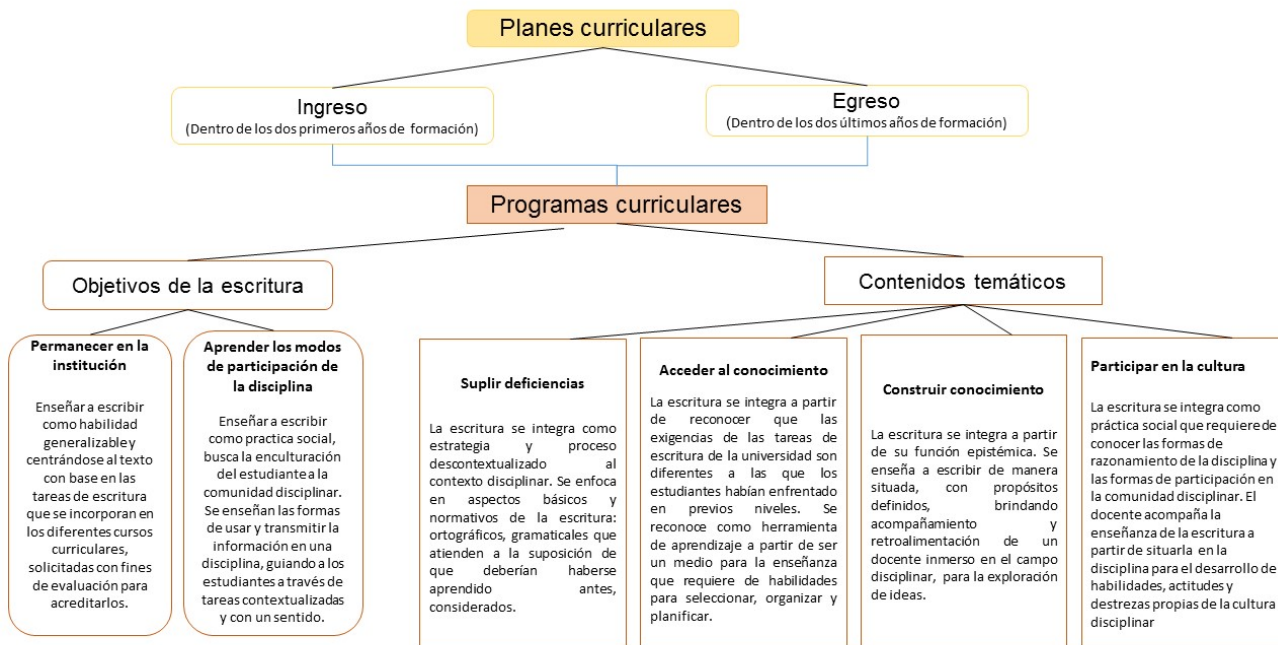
Planes curriculares

Ingreso
(Dentro de los dos primeros años de formación)

Egreso
(Dentro de los dos últimos años de formación)

Programas curriculares

Objetivos de la escritura

Contenidos temáticos

Permanecer en la institución

Enseñar a escribir como habilidad generalizable y centrándose al texto con base en las tareas de escritura que se incorporan en los diferentes cursos curriculares, solicitadas con fines de evaluación para acreditarlos.

Aprender los modos de participación de la disciplina

Enseñar a escribir como practica social, busca la enculturación del estudiante a la comunidad disciplinar. Se enseñan las formas de usar y transmitir la información en una disciplina, guiando a los estudiantes a través de tareas contextualizadas y con un sentido.

Suplir deficiencias

La escritura se integra como estrategia y proceso descontextualizado al contexto disciplinar. Se enfoca en aspectos básicos y normativos de la escritura: ortográficos, gramaticales que atienden a la suposición de que deberían haberse aprendido antes, considerados.

Acceder al conocimiento

La escritura se integra a partir de reconocer que las exigencias de las tareas de escritura de la universidad son diferentes a las que los estudiantes habían enfrentado en previos niveles. Se reconoce como herramienta de aprendizaje a partir de ser un medio para la enseñanza que requiere de habilidades para seleccionar, organizar y planificar.

Construir conocimiento

La escritura se integra a partir de su función epistémica. Se enseña a escribir de manera situada, con propósitos definidos, brindando acompañamiento y retroalimentación de un docente inmerso en el campo disciplinar, para la exploración de ideas.

Participar en la cultura

La escritura se integra como práctica social que requiere de conocer las formas de razonamiento de la disciplina y las formas de participación en la comunidad disciplinar. El docente acompaña la enseñanza de la escritura a partir de situarla en la disciplina para el desarrollo de habilidades, actitudes y destrezas propias de la cultura disciplinar